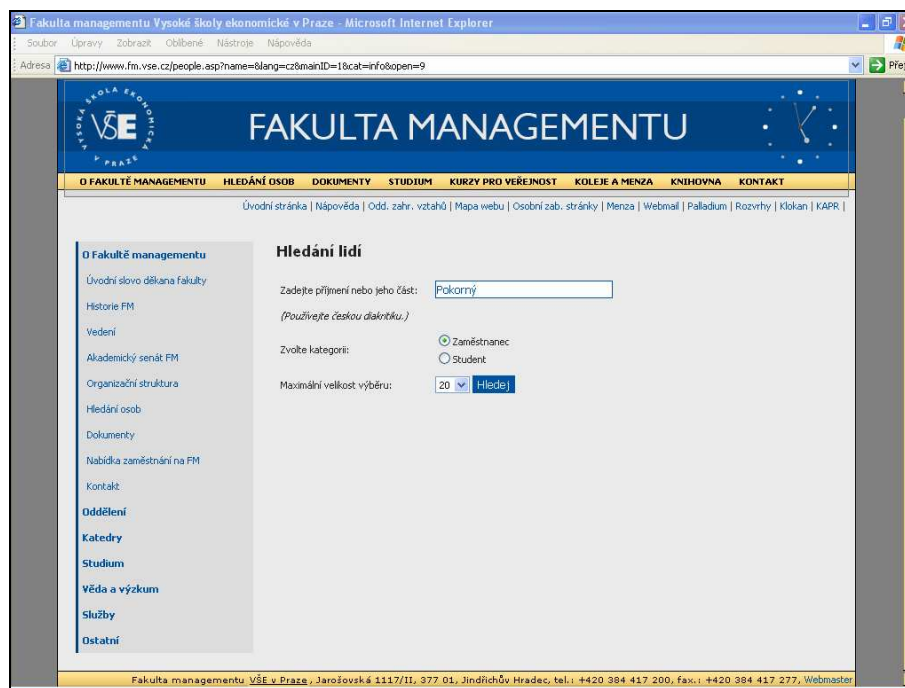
Fakulta managementu Vysoké školy ekonomické v Praze - Microsoft Internet Explorer

Soubor Úpravy Zobrazit Oblíbené Nástroje Nápověda

Adresa http://www.fm.vse.cz/people.asp?name=&lang=cz&mainID=1&cat=info&open=9

Přej

VYSOKÁ ŠKOLA EKONOMICKÁ V PRAZE
VŠE

FAKULTA MANAGEMENTU

O FAKULTĚ MANAGEMENTU HLEDÁNÍ OSOB DOKUMENTY STUDIUM KURZY PRO VEŘEJNOST KOLEJE A MENZA KNIHOVNA KONTAKT

Úvodní stránka | Nápověda | Odd. zahr. vztahů | Mapa webu | Osobní zab. stránky | Menza | Webmail | Palladium | Rozvrhy | Klokan | KAPR |

O Fakultě managementu
Úvodní slovo děkana fakulty
Historie FM
Vedení
Akademický senát FM
Organizační struktura
Hledání osob
Dokumenty
Nabídka zaměstnání na FM
Kontakt
Oddělení
Katedry
Studium
Věda a výzkum
Služby
Ostatní

Hledání lidí

Zadejte příjmení nebo jeho část: Pokorný

(Používejte českou diakritiku.)

Zvolte kategorii: Zaměstnanec Student

Maximální velikost výběru: 20 Hledej

Fakulta managementu VŠE v Praze, Jarošovská 1117/II, 377 01, Jindřichův Hradec, tel.: +420 384 417 200, fax.: +420 384 417 277, Webmaster